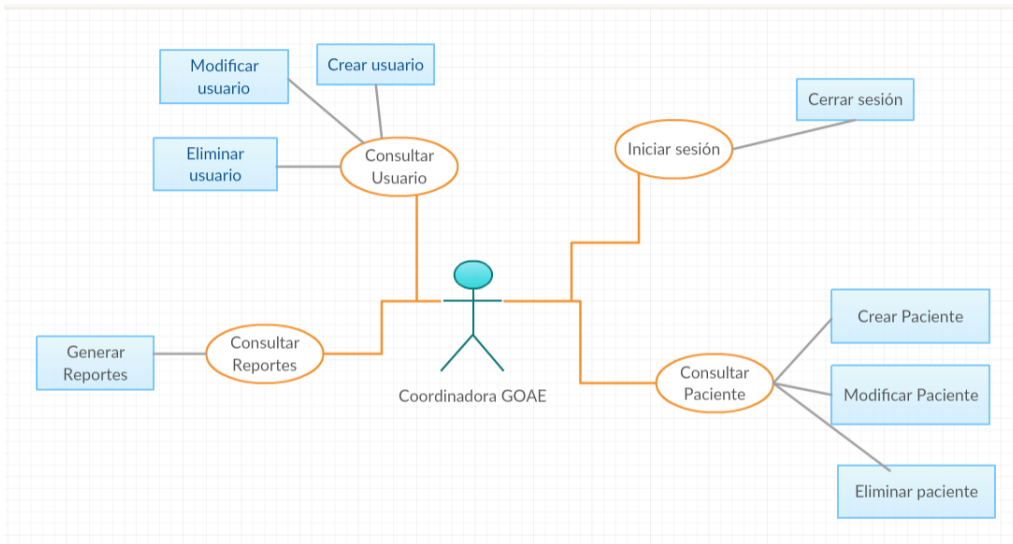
Modificar usuario

Crear usuario

Eliminar usuario

Consultar Usuario

Iniciar sesión

Cerrar sesión

Generar Reportes

Consultar Reportes

Coordinadora GOAE

Crear Paciente

Consultar Paciente

Modificar Paciente

Eliminar paciente